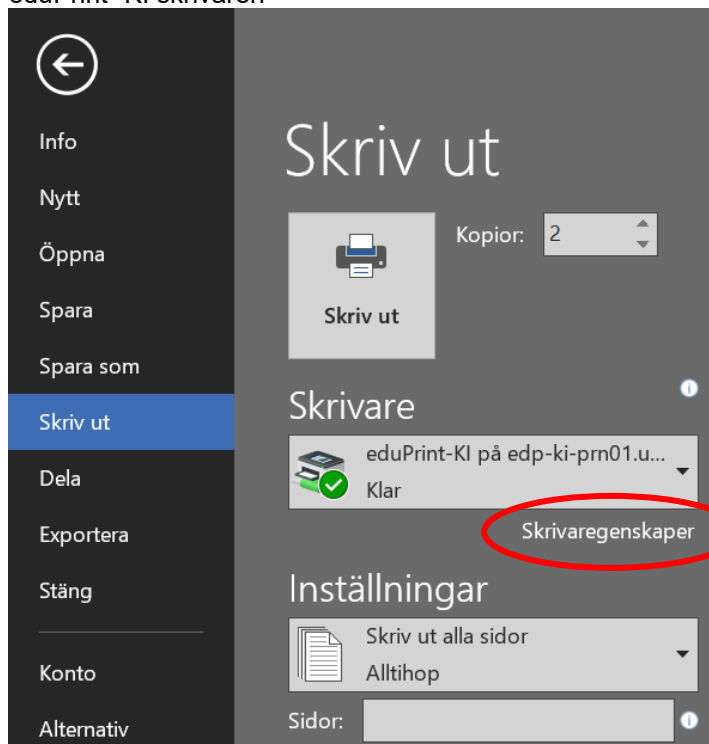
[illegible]

Info

Nytt

Öppna

Spara

Spara som

Skriv ut

Dela

Exportera

Stäng

Konto

Alternativ

Skriv ut

Skriv ut

Kopior: 2

Skrivare

eduPrint-KI på edp-ki-prn01.u...
Klar

Skrivaregenskaper

Inställningar

Skriv ut alla sidor
Alltihop

Sidor: